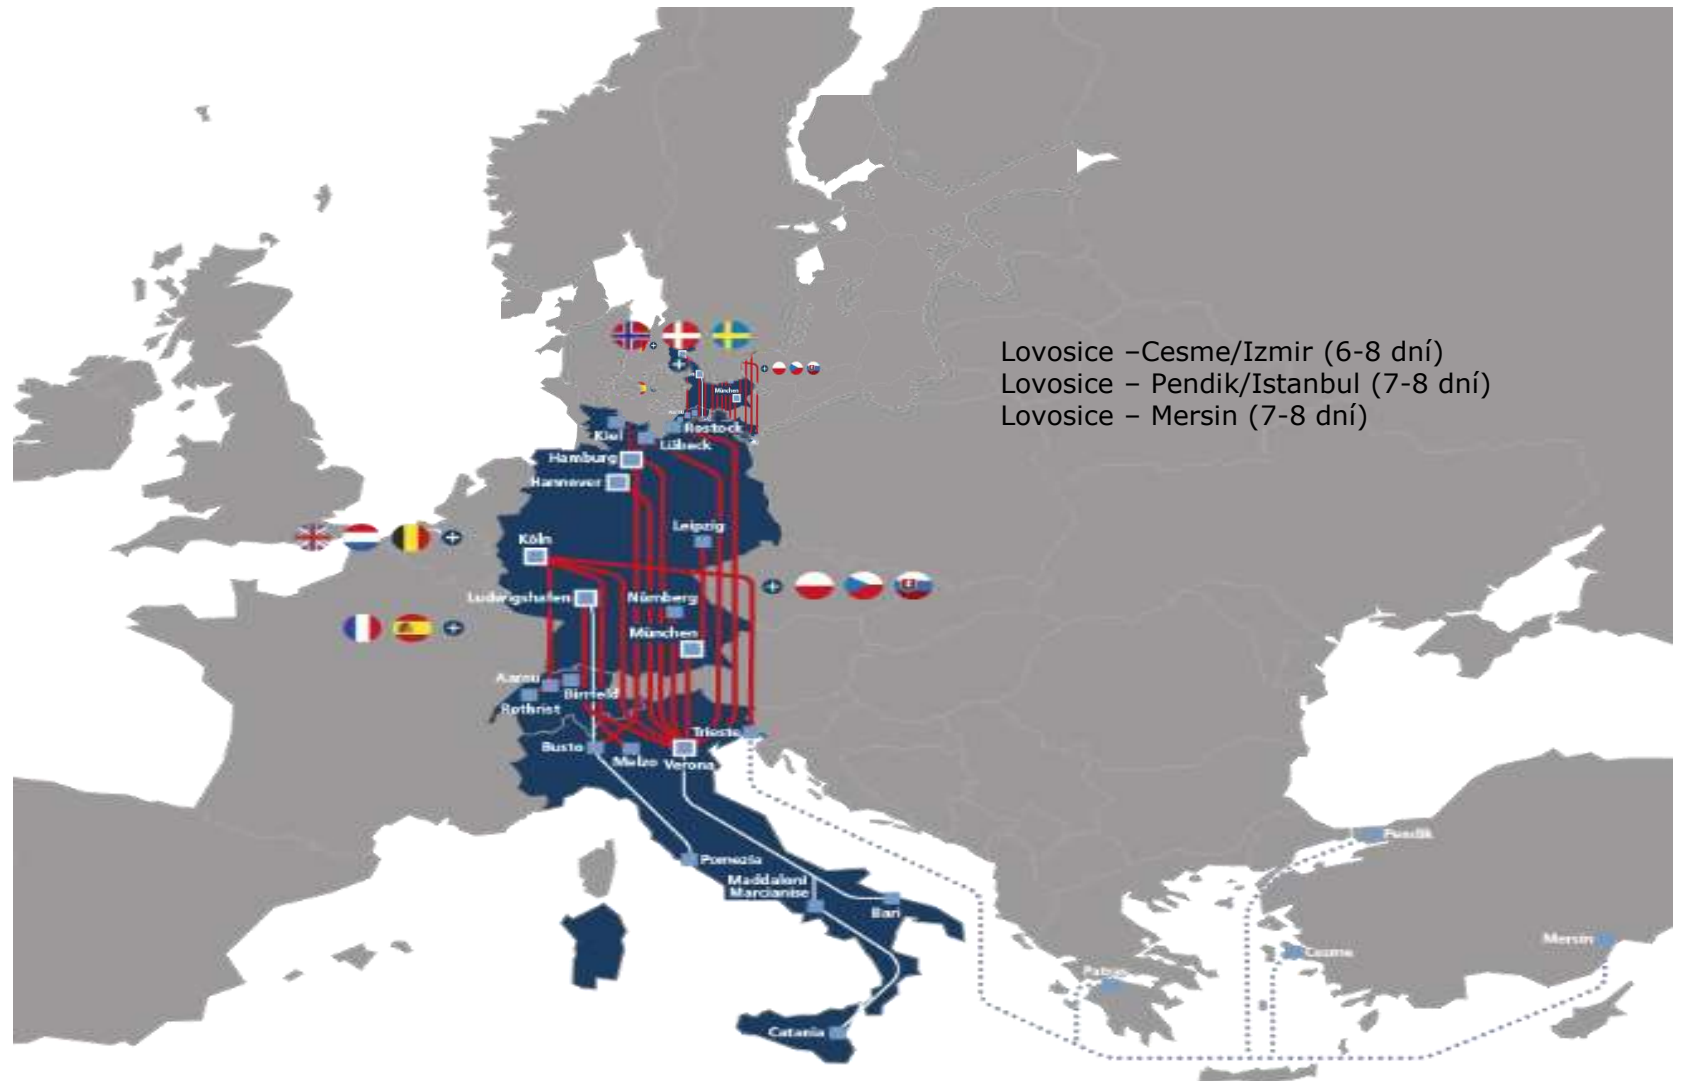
Lovosice –Cesme/Izmir (6-8 dní)
Lovosice – Pendik/Istanbul (7-8 dní)
Lovosice – Mersin (7-8 dní)

München
Rostock
Kiel
Lübeck
Hamburg
Hannover
Leipzig
Köln
Ludwigshafen
Nürnberg
München
Aarau
Birrfeld
Rothrist
Trieste
Busto
Melzo
Verona
Pomezia
Maddaloni Marcianise
Bari
Catania
Patras
Cesme
Pendik
Mersin